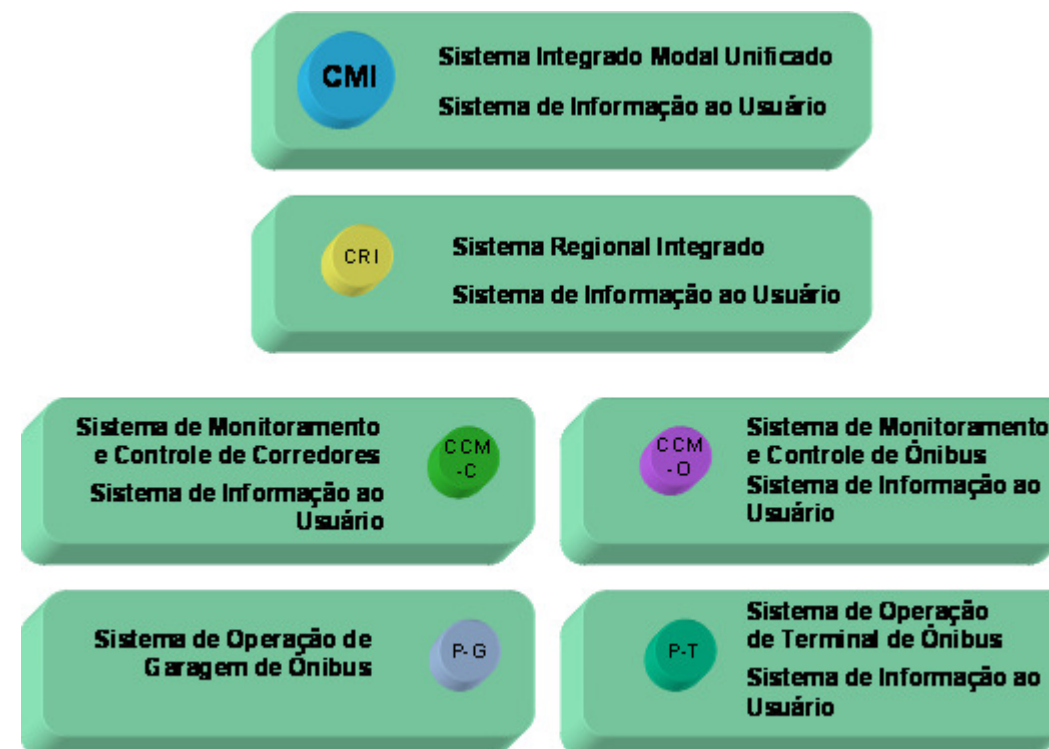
CMI

Sistema Integrado Modal Unificado

Sistema de Informação ao Usuário

CRI

Sistema Regional Integrado

Sistema de Informação ao Usuário

Sistema de Monitoramento e Controle de Corredores

Sistema de Informação ao Usuário

CCM -C

CCM -O

Sistema de Monitoramento e Controle de Ônibus

Sistema de Informação ao Usuário

Sistema de Operação de Garagem de Ônibus

P-G

P-T

Sistema de Operação de Terminal de Ônibus

Sistema de Informação ao Usuário